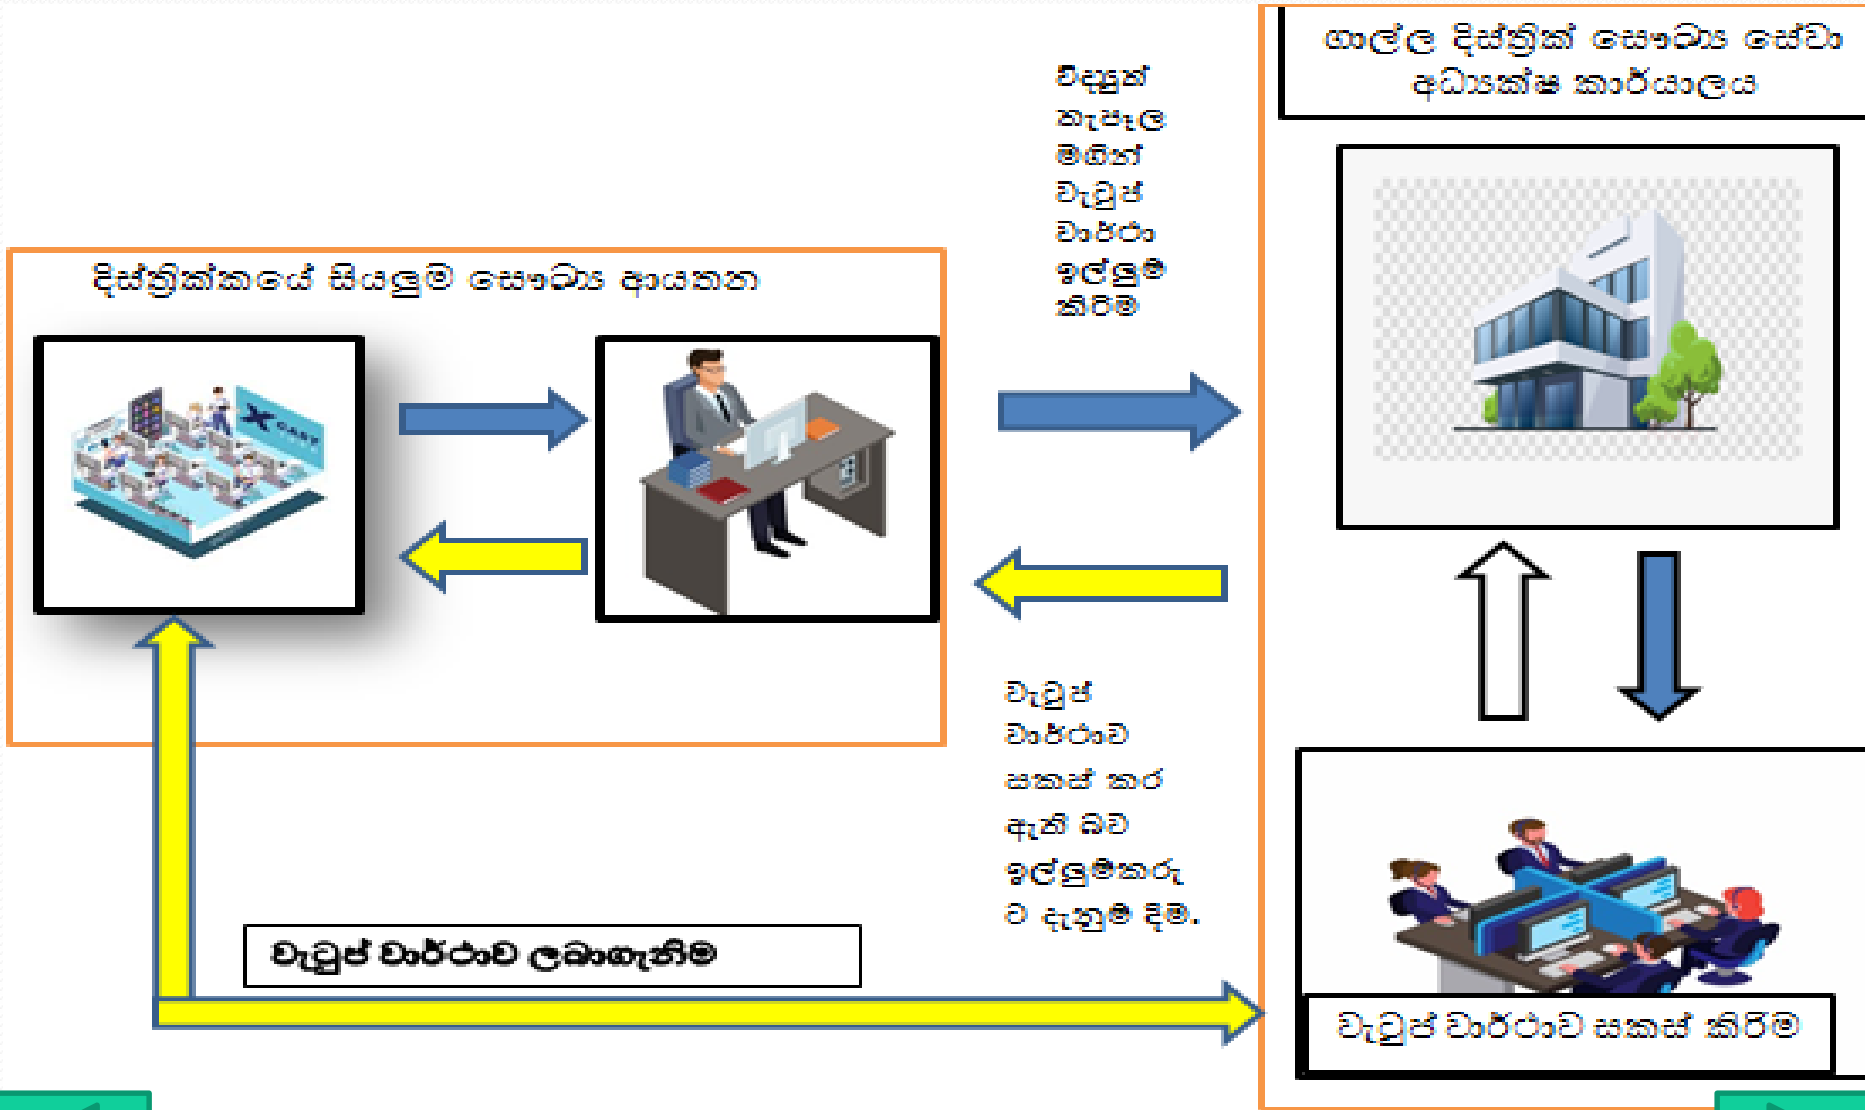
ගාල්ල දිස්ත්‍රික් සෞඛ්‍ය සේවා අධ්‍යක්ෂ කාර්යාලය

විද්‍යුත් තැපෑල මගින් වැටුප් වාර්තා ඉල්ලුම් කිරීම

දිස්ත්‍රික්කයේ සියලුම සෞඛ්‍ය ආයතන

වැටුප් වාර්තාව සකස් කර ඇති බව ඉල්ලුම්කරු ට දැනුම් දීම.

වැටුප් වාර්තාව ලබාගැනීම

වැටුප් වාර්තාව සකස් කිරීම